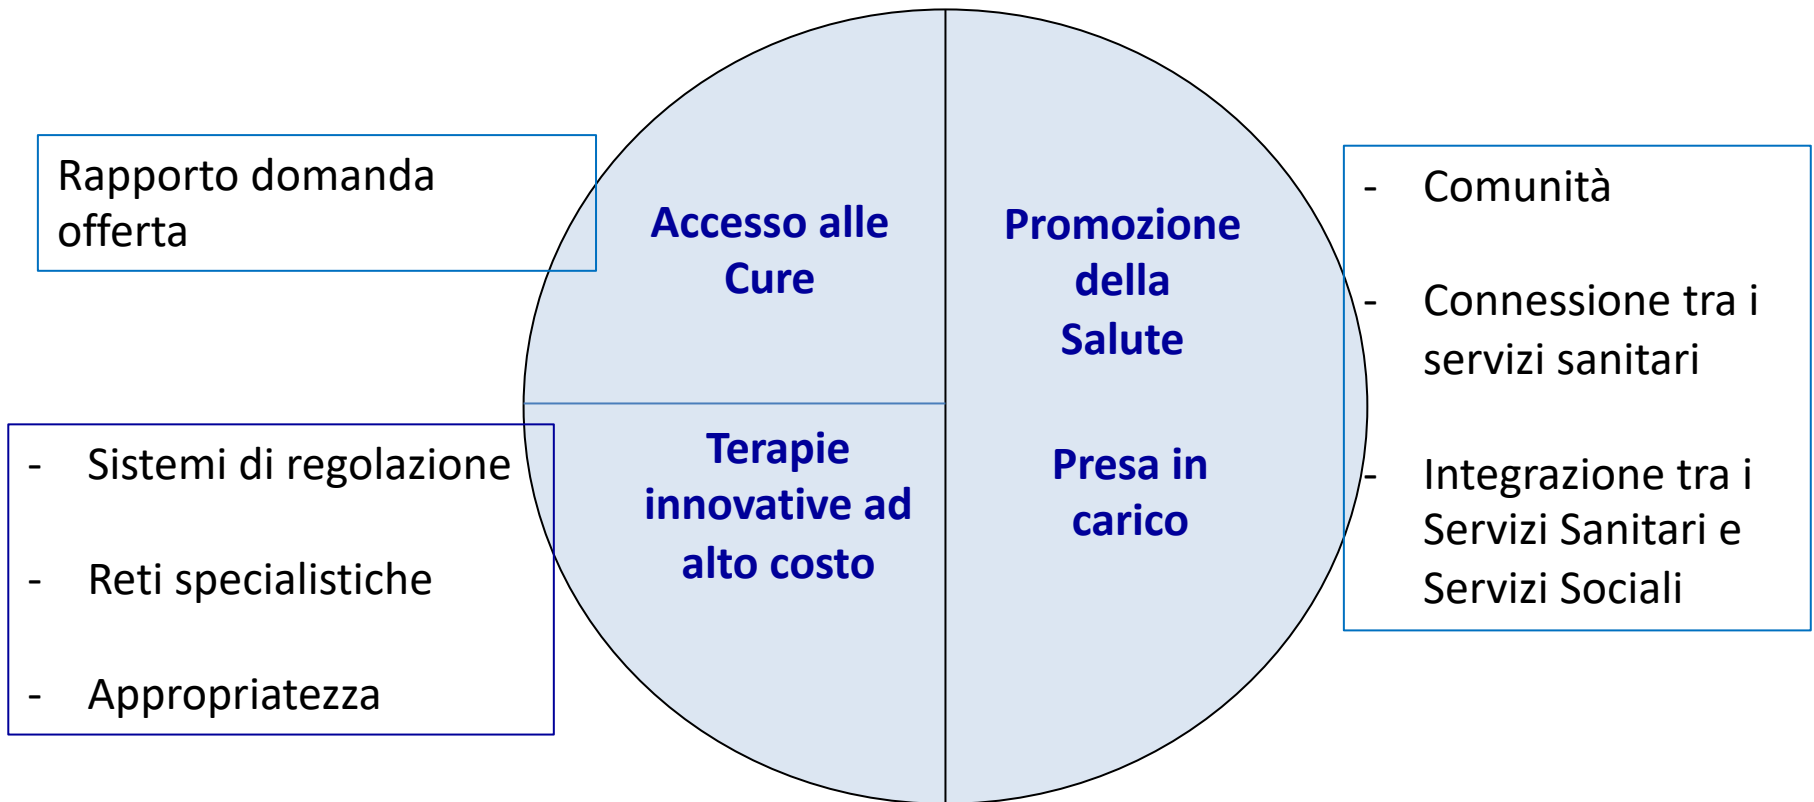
Rapporto domanda offerta

- Sistemi di regolazione
- Reti specialistiche
- Appropriatezza

Accesso alle Cure

Promozione della Salute

Terapie innovative ad alto costo

Presa in carico

- Comunità
- Connessione tra i servizi sanitari
- Integrazione tra i Servizi Sanitari e Servizi Sociali